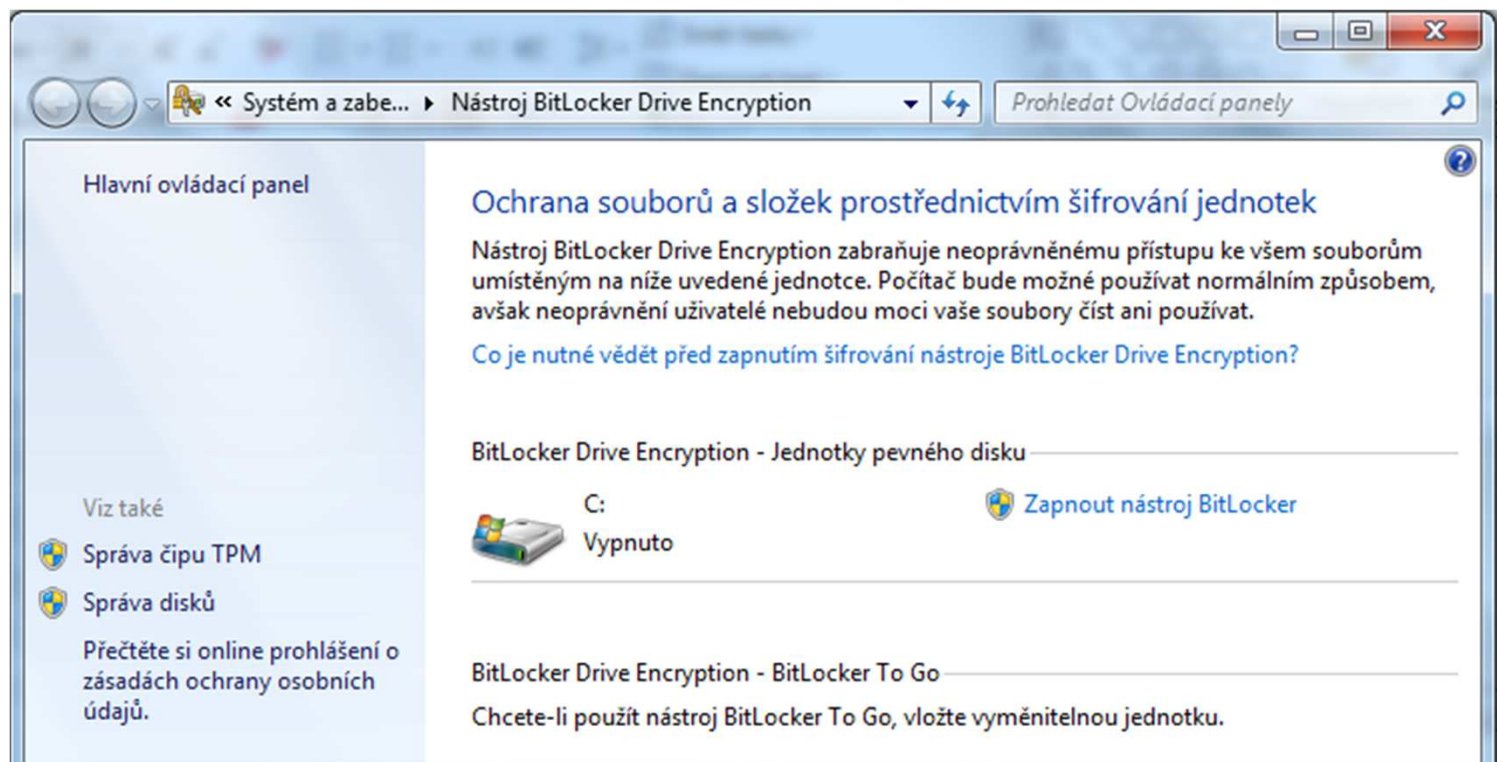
« Systém a zabe... ▸ Nástroj BitLocker Drive Encryption

Prohledat Ovládací panely

Hlavní ovládací panel

Ochrana souborů a složek prostřednictvím šifrování jednotek

Nástroj BitLocker Drive Encryption zabraňuje neoprávněnému přístupu ke všem souborům umístěným na níže uvedené jednotce. Počítač bude možné používat normálním způsobem, avšak neoprávnění uživatelé nebudou moci vaše soubory číst ani používat.

Co je nutné vědět před zapnutím šifrování nástroje BitLocker Drive Encryption?

BitLocker Drive Encryption - Jednotky pevného disku

C:
Vypnuto

Zapnout nástroj BitLocker

Viz také

Správa čipu TPM

Správa disků

Přečtěte si online prohlášení o zásadách ochrany osobních údajů.

BitLocker Drive Encryption - BitLocker To Go

Chcete-li použít nástroj BitLocker To Go, vložte vyměnitelnou jednotku.